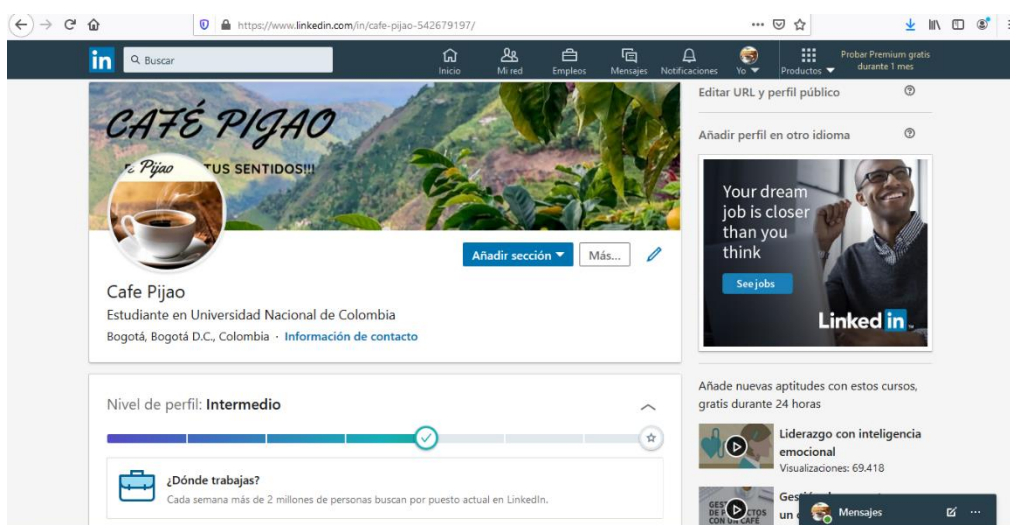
https://www.linkedin.com/in/cafe-pijao-542679197/

in Buscar

Inicio Mi red Empleos Mensajes Notificaciones Yo Productos Probar Premium gratis durante 1 mes

CAFÉ PIJAO
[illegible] Pijao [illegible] TUS SENTIDOS!!!

Añadir sección Más...

Cafe Pijao
Estudiante en Universidad Nacional de Colombia
Bogotá, Bogotá D.C., Colombia · Información de contacto

Nivel de perfil: Intermedio

¿Dónde trabajas?
Cada semana más de 2 millones de personas buscan por puesto actual en LinkedIn.

Editar URL y perfil público

Añadir perfil en otro idioma

Your dream job is closer than you think
See jobs
LinkedIn

Añade nuevas aptitudes con estos cursos, gratis durante 24 horas

Liderazgo con inteligencia emocional
Visualizaciones: 69.418

Gesti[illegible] un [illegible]

Mensajes